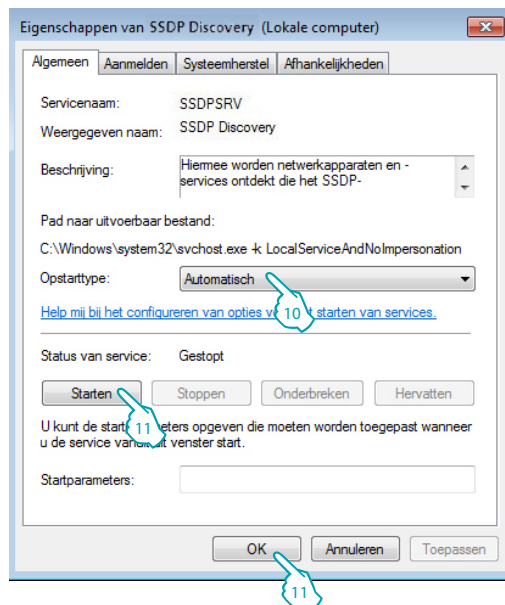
Eigenschappen van SSDP Discovery (Lokale computer)

Algemeen | Aanmelden | Systeemherstel | Afhankelijkheden

Servicenaam: SSDPSRV

Weergegeven naam: SSDP Discovery

Beschrijving: Hiermee worden netwerkapparaten en -services ontdekt die het SSDP-

Pad naar uitvoerbaar bestand:
C:\Windows\system32\svchost.exe -k LocalServiceAndNoImpersonation

Opstarttype: Automatisch

Help mij bij het configureren van opties v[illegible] starten van services.

10

Status van service: Gestopt

Starten | Stoppen | Onderbreken | Hervatten

11

U kunt de start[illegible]eters opgeven die moeten worden toegepast wanneer u de service van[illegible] venster start.

Startparameters:

OK | Annuleren | Toepassen

11